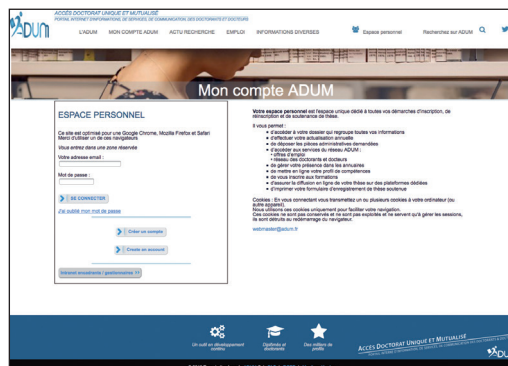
ADUM

ACCÈS DOCTORAT UNIQUE ET MUTUALISÉ
PORTAIL INTERNET D'INFORMATIONS, DE SERVICES, DE COMMUNICATION DES DOCTORANTS ET DOCTEURS

L'ADUM   MON COMPTE ADUM   ACTU RECHERCHE   EMPLOI   INFORMATIONS DIVERSES   Espace personnel   Rechercher sur ADUM

Mon compte ADUM

ESPACE PERSONNEL

Ce site est optimisé pour Google Chrome, Mozilla Firefox et Safari
Merci d'utiliser un de ces navigateurs

Vous entrez dans une zone réservée

Votre adresse email :

Mot de passe :

SE CONNECTER

J'ai oublié mon mot de passe

Créer un compte

Create an account

Intranet encadrants / gestionnaires >>

Votre espace personnel est l'espace unique dédié à toutes vos démarches d'inscription, de réinscription et de soutenance de thèse.

Il vous permet :
• d'accéder à votre dossier qui regroupe toutes vos informations
• d'effectuer votre actualisation annuelle
• de déposer les pièces administratives demandées
• d'accéder aux services du réseau ADUM :
- offres d'emploi
- réseau des doctorants et docteurs
• de gérer votre présence dans les annuaires
• de mettre en ligne votre profil de compétences
• de vous inscrire aux formations
• d'assurer la diffusion en ligne de votre thèse sur des plateformes dédiées
• d'imprimer votre formulaire d'enregistrement de thèse soutenue

Cookies : En vous connectant vous transmettez un ou plusieurs cookies à votre ordinateur (ou autre appareil).
Nous utilisons ces cookies uniquement pour faciliter votre navigation.
Ces cookies ne sont pas conservés et ne sont pas exploités et ne servent qu'à gérer les sessions, ils sont détruits au redémarrage du navigateur.

webmaster@adum.fr

Un outil en développement continu   Diplômés et doctorants   Des milliers de profils

ACCÈS DOCTORAT UNIQUE ET MUTUALISÉ

ADUM